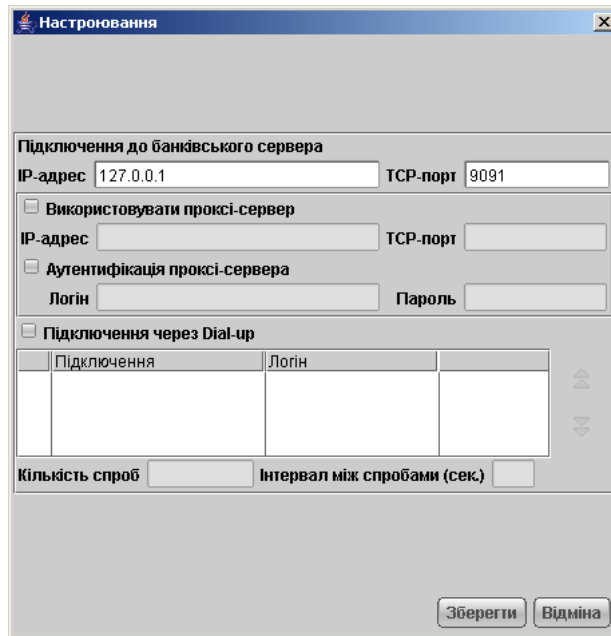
Настроювання

Підключення до банківського сервера

IP-адрес 127.0.0.1 TCP-порт 9091

Використовувати проксі-сервер

IP-адрес TCP-порт

Аутентифікація проксі-сервера

Логін Пароль

Підключення через Dial-up

| | Підключення | Логін | |
|---|---|---|---|
| | | | |

Кількість спроб Інтервал між спробами (сек.)

Зберегти Відміна